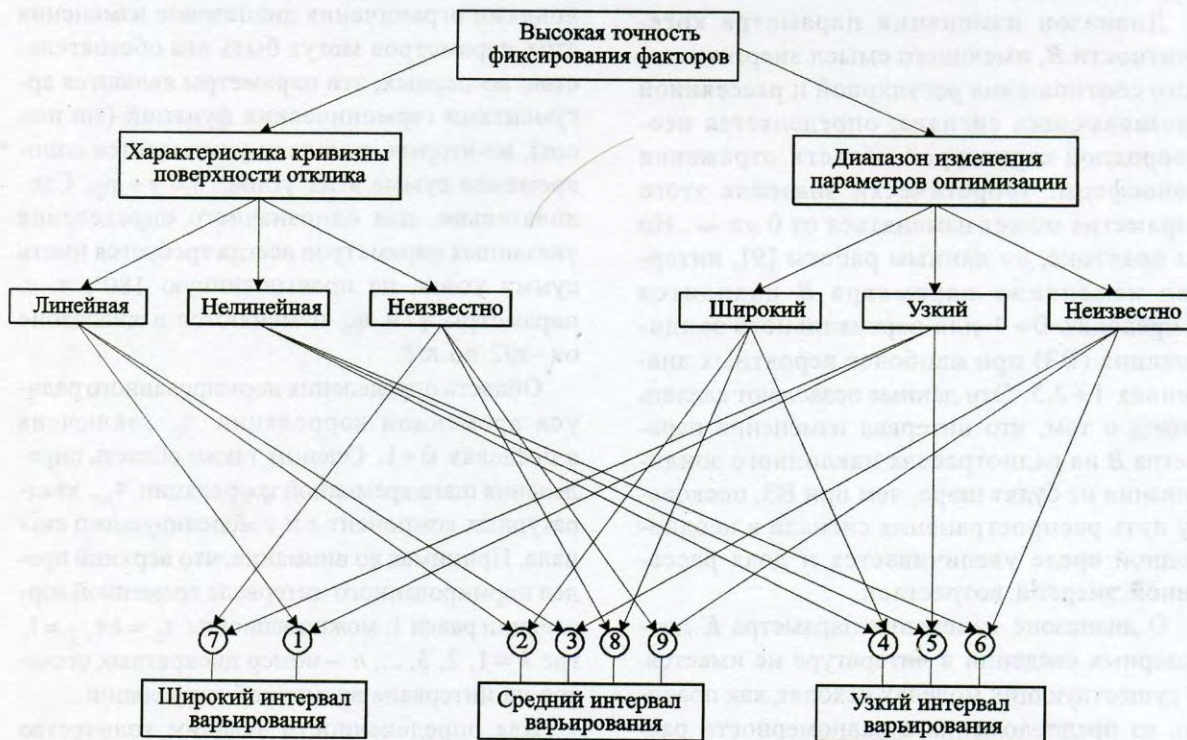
Высокая точность фиксирования факторов

Характеристика кривизны поверхности отклика

Диапазон изменения параметров оптимизации

Линейная

Нелинейная

Неизвестно

Широкий

Узкий

Неизвестно

7

1

2

3

8

9

4

5

6

Широкий интервал варьирования

Средний интервал варьирования

Узкий интервал варьирования